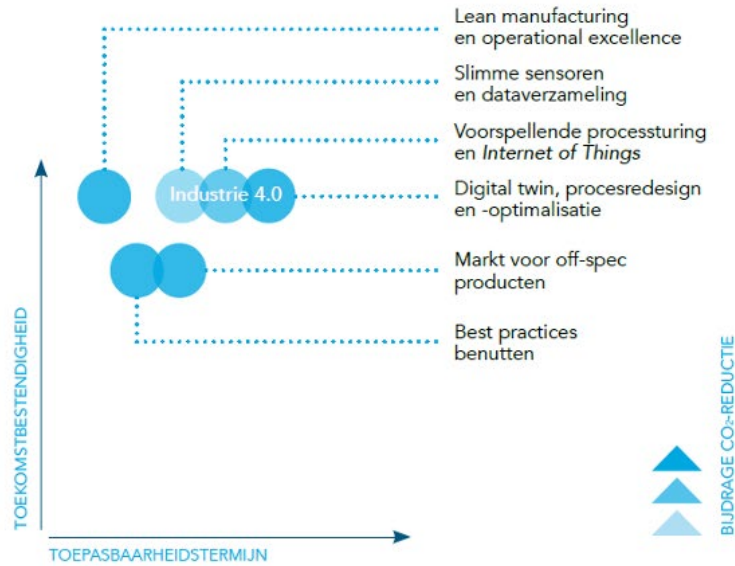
Lean manufacturing en operational excellence

Slimme sensoren en dataverzameling

Voorspellende processturing en *Internet of Things*

Industrie 4.0

Digital twin, procesredesign en -optimalisatie

Markt voor off-spec producten

Best practices benutten

TOEKOMSTBESTENDIGHEID

TOEPASBAARHEIDSTERMIJN

BIJDRAGE $CO_2$-REDUCTIE